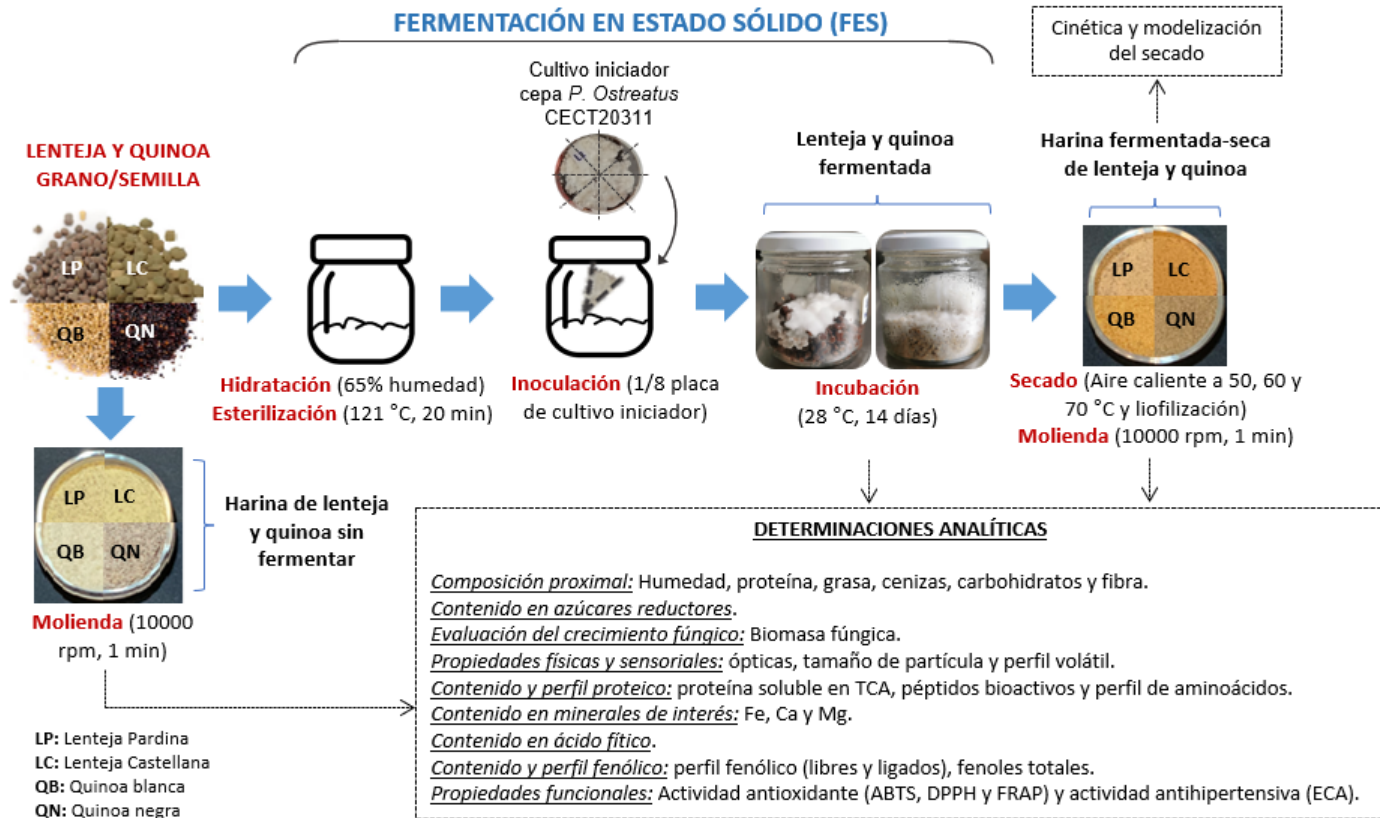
FERMENTACIÓN EN ESTADO SÓLIDO (FES)

Cinética y modelización del secado

Cultivo iniciador cepa P. Ostreatus CECT20311

LENTEJA Y QUINOA GRANO/SEMILLA

LP LC QB QN

Lenteja y quinoa fermentada

Harina fermentada-seca de lenteja y quinoa

LP LC QB QN

Hidratación (65% humedad)
Esterilización (121 °C, 20 min)

Inoculación (1/8 placa de cultivo iniciador)

Incubación (28 °C, 14 días)

Secado (Aire caliente a 50, 60 y 70 °C y liofilización)
Molienda (10000 rpm, 1 min)

LP LC QB QN

Harina de lenteja y quinoa sin fermentar

Molienda (10000 rpm, 1 min)

DETERMINACIONES ANALÍTICAS

Composición proximal: Humedad, proteína, grasa, cenizas, carbohidratos y fibra.
Contenido en azúcares reductores.
Evaluación del crecimiento fúngico: Biomasa fúngica.
Propiedades físicas y sensoriales: ópticas, tamaño de partícula y perfil volátil.
Contenido y perfil proteico: proteína soluble en TCA, péptidos bioactivos y perfil de aminoácidos.
Contenido en minerales de interés: Fe, Ca y Mg.
Contenido en ácido fítico.
Contenido y perfil fenólico: perfil fenólico (libres y ligados), fenoles totales.
Propiedades funcionales: Actividad antioxidante (ABTS, DPPH y FRAP) y actividad antihipertensiva (ECA).

LP: Lenteja Pardina
LC: Lenteja Castellana
QB: Quinoa blanca
QN: Quinoa negra